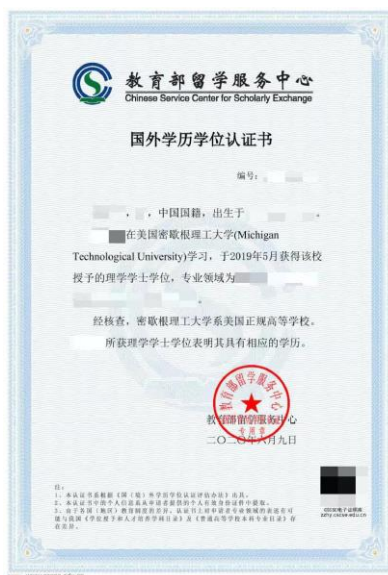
教育部留学服务中心
Chinese Service Center for Scholarly Exchange

国外学历学位认证书

编号：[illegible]

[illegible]，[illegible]，中国国籍，出生于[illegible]。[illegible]在美国密歇根理工大学(Michigan Technological University)学习，于2019年5月获得该校授予的理学学士学位，专业领域为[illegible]。

经核查，密歇根理工大学系美国正规高等学校。

所获理学学士学位表明其具有相应的学历。

教育部留学服务中心

二〇二〇年六月九日

注：
1、本认证书是根据《国（境）外学历学位认证评估办法》出具。
2、本认证书中的个人信息由申请者提供的个人有效身份证件中获取。
3、由于各国（地区）教育制度的差异，认证书上申请者学位的专业领域表述可能与国内《学位授予和人才培养学科目录》及《普通高等学校本科专业目录》存在差异。

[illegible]